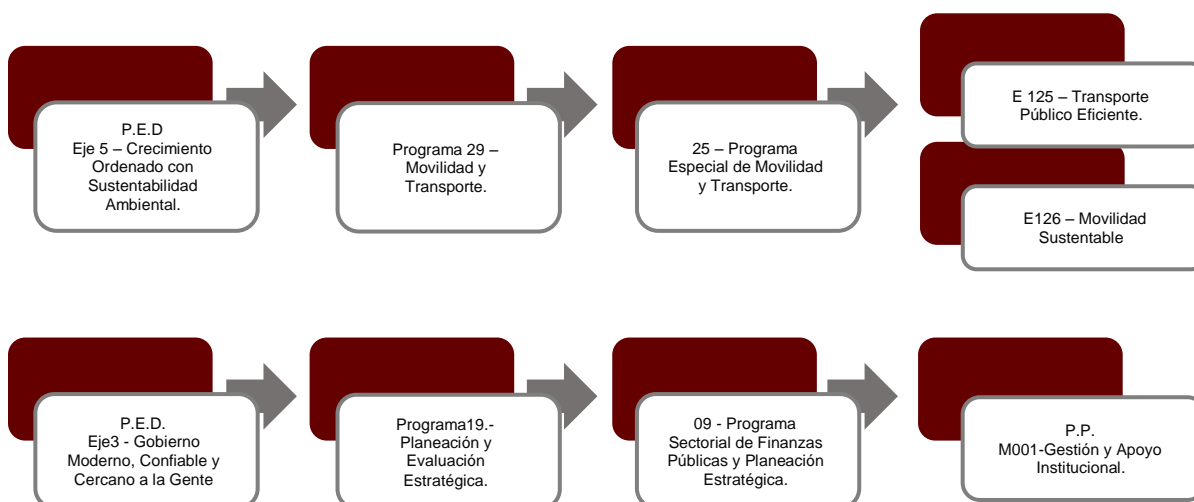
P.E.D
Eje 5 – Crecimiento Ordenado con Sustentabilidad Ambiental.

Programa 29 – Movilidad y Transporte.

25 – Programa Especial de Movilidad y Transporte.

E 125 – Transporte Público Eficiente.

E126 – Movilidad Sustentable

P.E.D.
Eje3 - Gobierno Moderno, Confiable y Cercano a la Gente

Programa19.- Planeación y Evaluación Estratégica.

09 - Programa Sectorial de Finanzas Públicas y Planeación Estratégica.

P.P.
M001-Gestión y Apoyo Institucional.